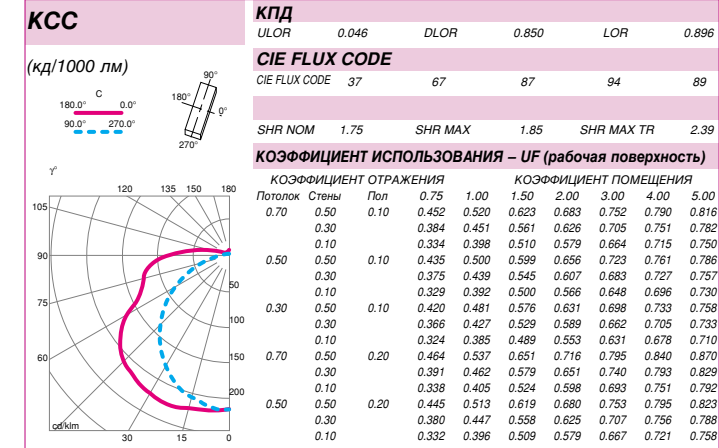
КСС

(кд/1000 лм)

C
180.0° 0.0°
90.0° 270.0°

90°
180°
0°
270°

γ°
120 135 150 180
105
90
60
50
100
150
200
cd/klm
30 15 0

КПД

ULOR 0.046 DLOR 0.850 LOR 0.896

CIE FLUX CODE

CIE FLUX CODE 37 67 87 94 89

SHR NOM 1.75 SHR MAX 1.85 SHR MAX TR 2.39

КОЭФФИЦИЕНТ ИСПОЛЬЗОВАНИЯ – UF (рабочая поверхность)

| КОЭФФИЦИЕНТ ОТРАЖЕНИЯ | | | КОЭФФИЦИЕНТ ПОМЕЩЕНИЯ | | | | | | | |
|---|---|---|---|---|---|---|---|---|---|---|
| Потолок | Стены | Пол | 0.75 | 1.00 | 1.50 | 2.00 | 3.00 | 4.00 | 5.00 |
| 0.70 | 0.50 | 0.10 | 0.452 | 0.520 | 0.623 | 0.683 | 0.752 | 0.790 | 0.816 |
| | 0.30 | | 0.384 | 0.451 | 0.561 | 0.626 | 0.705 | 0.751 | 0.782 |
| | 0.10 | | 0.334 | 0.398 | 0.510 | 0.579 | 0.664 | 0.715 | 0.750 |
| 0.50 | 0.50 | 0.10 | 0.435 | 0.500 | 0.599 | 0.656 | 0.723 | 0.761 | 0.786 |
| | 0.30 | | 0.375 | 0.439 | 0.545 | 0.607 | 0.683 | 0.727 | 0.757 |
| | 0.10 | | 0.329 | 0.392 | 0.500 | 0.566 | 0.648 | 0.696 | 0.730 |
| 0.30 | 0.50 | 0.10 | 0.420 | 0.481 | 0.576 | 0.631 | 0.698 | 0.733 | 0.758 |
| | 0.30 | | 0.366 | 0.427 | 0.529 | 0.589 | 0.662 | 0.705 | 0.733 |
| | 0.10 | | 0.324 | 0.385 | 0.489 | 0.553 | 0.631 | 0.678 | 0.710 |
| 0.70 | 0.50 | 0.20 | 0.464 | 0.537 | 0.651 | 0.716 | 0.795 | 0.840 | 0.870 |
| | 0.30 | | 0.391 | 0.462 | 0.579 | 0.651 | 0.740 | 0.793 | 0.829 |
| | 0.10 | | 0.338 | 0.405 | 0.524 | 0.598 | 0.693 | 0.751 | 0.792 |
| 0.50 | 0.50 | 0.20 | 0.445 | 0.513 | 0.619 | 0.680 | 0.753 | 0.795 | 0.823 |
| | 0.30 | | 0.380 | 0.447 | 0.558 | 0.625 | 0.707 | 0.756 | 0.788 |
| | 0.10 | | 0.332 | 0.396 | 0.509 | 0.579 | 0.667 | 0.721 | 0.758 |